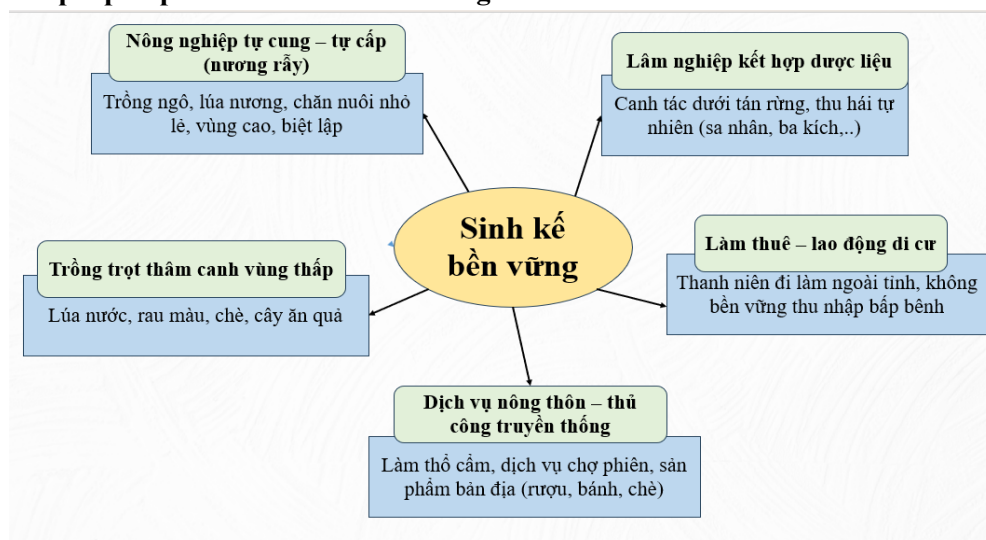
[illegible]

Nông nghiệp tự cung – tự cấp (nương rẫy)

Trồng ngô, lúa nương, chăn nuôi nhỏ lẻ, vùng cao, biệt lập

Lâm nghiệp kết hợp dược liệu

Canh tác dưới tán rừng, thu hái tự nhiên (sa nhân, ba kích,..)

Sinh kế bền vững

Trồng trọt thâm canh vùng thấp

Lúa nước, rau màu, chè, cây ăn quả

Làm thuê – lao động di cư

Thanh niên đi làm ngoài tỉnh, không bền vững thu nhập bấp bênh

Dịch vụ nông thôn – thủ công truyền thống

Làm thổ cẩm, dịch vụ chợ phiên, sản phẩm bản địa (rượu, bánh, chè)